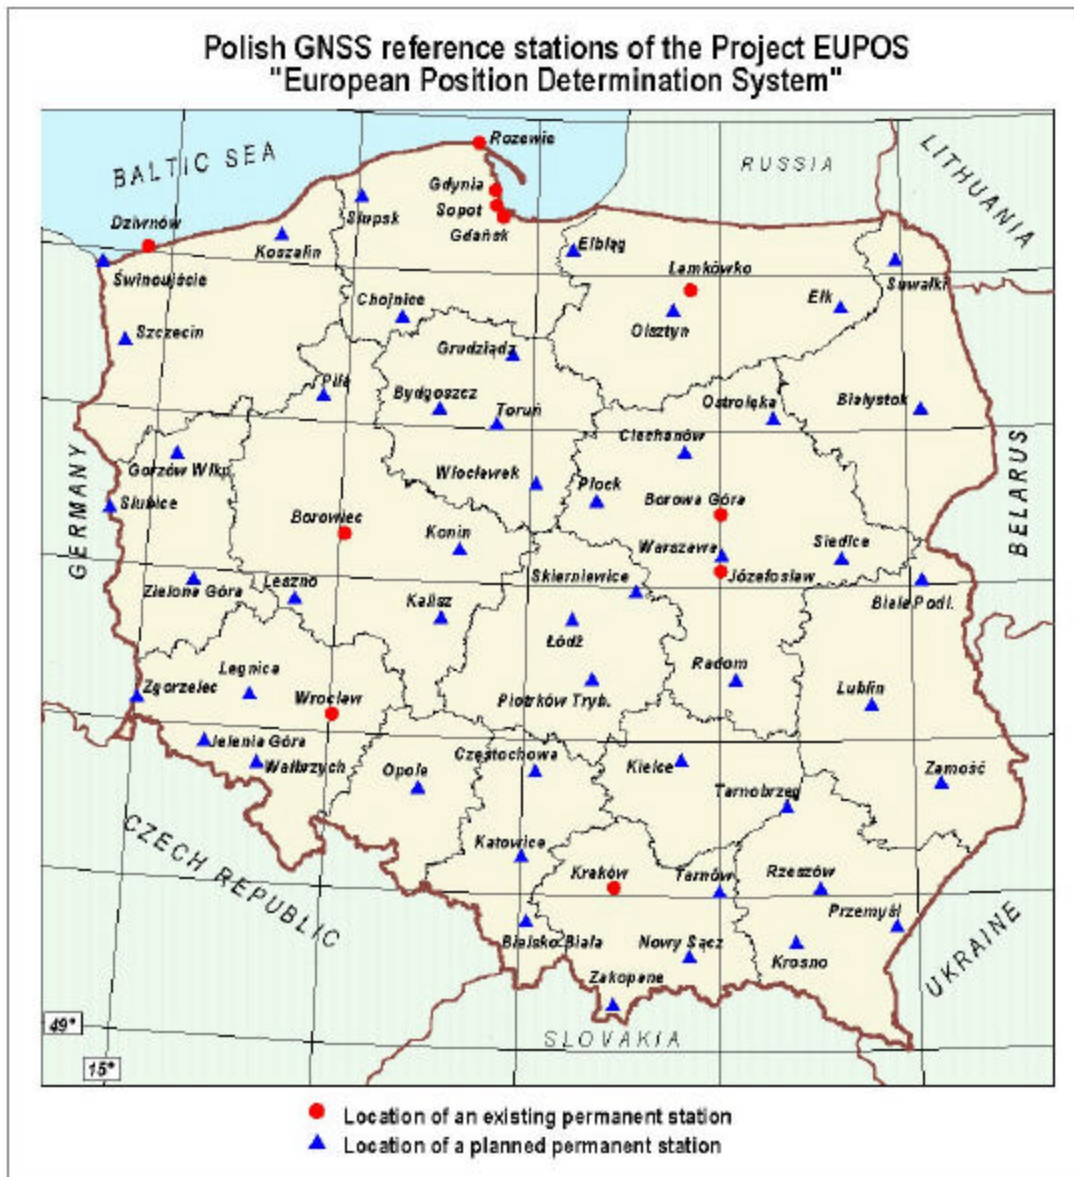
Polish GNSS reference stations of the Project EUPOS
"European Position Determination System"

BALTIC SEA
RUSSIA
LITHUANIA
Rozewie
Gdynia
Sopot
Gdańsk
Słupsk
Dziwnów
Koszalin
Elbląg
Świnoujście
Lamkówko
Suwałki
Chojnice
Ełk
Olsztyn
Szczecin
Grudziądz
Piła
Bydgoszcz
Toruń
Ostrołęka
Białystok
Ciechanów
Gorzów Wlkp.
Włocławek
Płock
Borowa Góra
Słubice
Borowiec
Konin
BELARUS
GERMANY
Warszawa
Siedlce
Skierniewice
Józefosław
Zielona Góra
Leszno
Kalisz
Biała Podl.
Łódź
Radom
Legnica
Zgorzelec
Wrocław
Piotrków Tryb.
Lublin
Jelenia Góra
Wałbrzych
Opole
Częstochowa
Kielce
Zamość
Tarnobrzeg
CZECH REPUBLIC
Katowice
Kraków
Tarnów
Rzeszów
Przemyśl
UKRAINE
Bielsko-Biała
Nowy Sącz
Krosno
Zakopane
49°
SLOVAKIA
15°

Location of an existing permanent station
Location of a planned permanent station